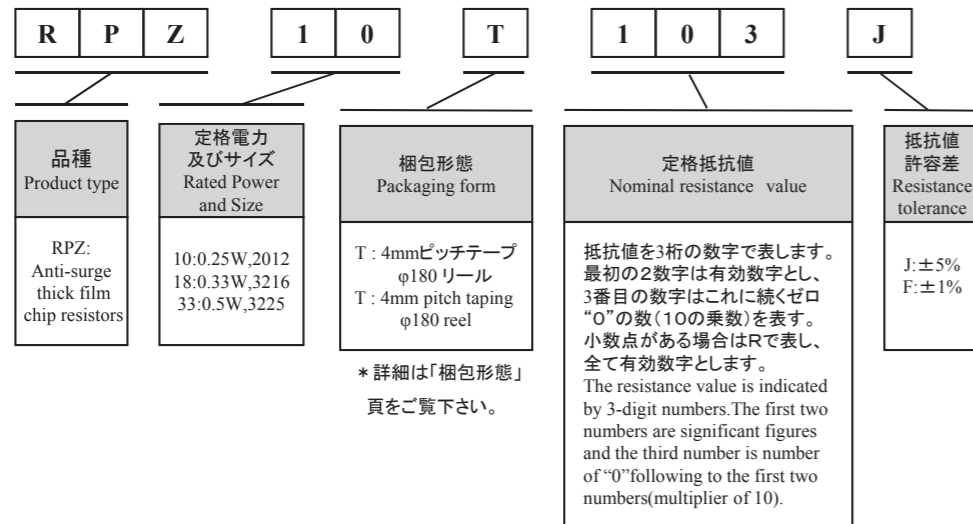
| R | P | Z |
|---|---|---|

| 1 | 0 |
|---|---|

| T |
|---|

| 1 | 0 | 3 |
|---|---|---|

| J |
|---|

品種
Product type

RPZ:
Anti-surge thick film chip resistors

定格電力
及びサイズ
Rated Power and Size

10:0.25W,2012
18:0.33W,3216
33:0.5W,3225

梱包形態
Packaging form

T : 4mmピッチテープ φ180 リール
T : 4mm pitch taping φ180 reel

＊詳細は「梱包形態」頁をご覧下さい。

定格抵抗値
Nominal resistance value

抵抗値を3桁の数字で表します。最初の2数字は有効数字とし、3番目の数字はこれに続くゼロ"0"の数(10の乗数)を表す。小数点がある場合はRで表し、全て有効数字とします。
The resistance value is indicated by 3-digit numbers.The first two numbers are significant figures and the third number is number of "0"following to the first two numbers(multiplier of 10).

抵抗値
許容差
Resistance tolerance

J:±5%
F:±1%